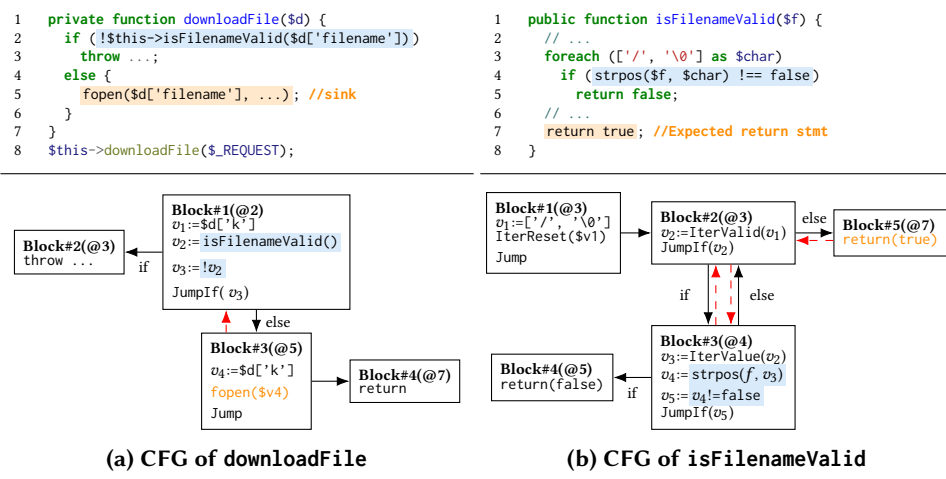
1 private function downloadFile($d) {
2 if ( !$this->isFilenameValid($d['filename']) )
3 throw ...;
4 else {
5 fopen($d['filename'], ...); //sink
6 }
7 }
8 $this->downloadFile($_REQUEST);

1 public function isFilenameValid($f) {
2 // ...
3 foreach (['/', '\0'] as $char)
4 if ( strpos($f, $char) !== false)
5 return false;
6 // ...
7 return true; //Expected return stmt
8 }

Block#2(@3)
throw ...

if

Block#1(@2)
$v_1$:=$d['k']
$v_2$:= isFilenameValid()
$v_3$:=!$v_2$
JumpIf( $v_3$)

else

Block#3(@5)
$v_4$:=$d['k']
fopen($v4)
Jump

Block#4(@7)
return

Block#1(@3)
$v_1$:=['/', '\0']
IterReset($v1)
Jump

Block#2(@3)
$v_2$:=IterValid($v_1$)
JumpIf($v_2$)

else

Block#5(@7)
return(true)

if

else

Block#3(@4)
$v_3$:=IterValue($v_2$)
$v_4$:= strpos($f$, $v_3$)
$v_5$:= $v_4$!=false
JumpIf($v_5$)

if

Block#4(@5)
return(false)

(a) CFG of downloadFile

(b) CFG of isFilenameValid